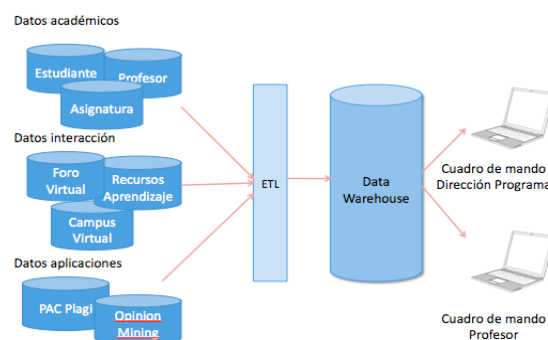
Datos académicos

Estudiante

Profesor

Asignatura

Datos interacción

Foro Virtual

Recursos Aprendizaje

Campus Virtual

Datos aplicaciones

PAC Plagi

Opinion Mining

ETL

Data Warehouse

Cuadro de mando Dirección Programa

Cuadro de mando Profesor